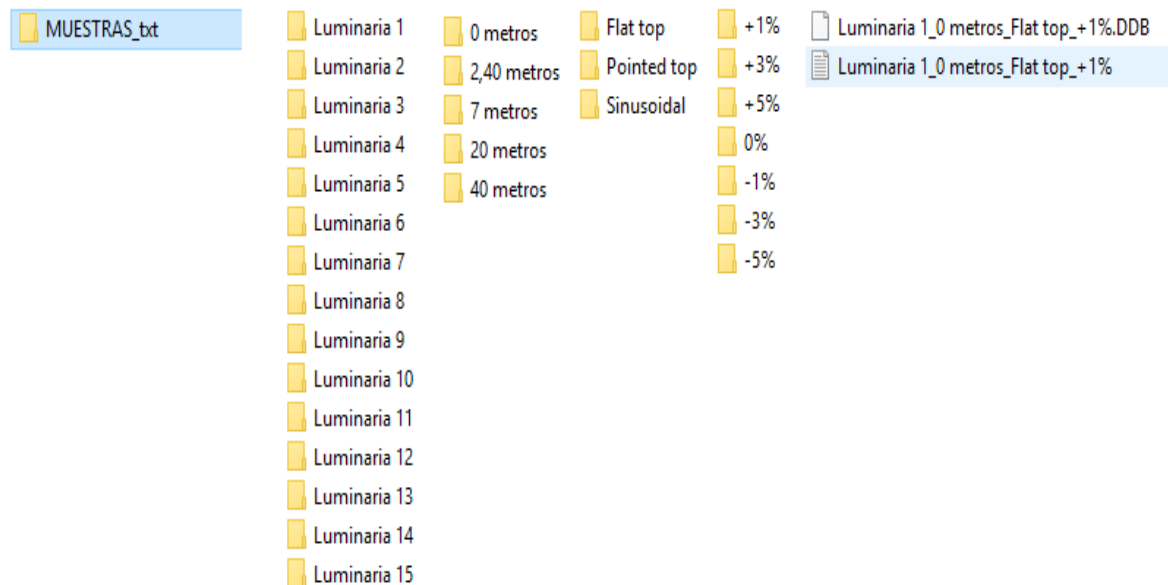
MUESTRAS_txt

Luminaria 1
Luminaria 2
Luminaria 3
Luminaria 4
Luminaria 5
Luminaria 6
Luminaria 7
Luminaria 8
Luminaria 9
Luminaria 10
Luminaria 11
Luminaria 12
Luminaria 13
Luminaria 14
Luminaria 15

0 metros
2,40 metros
7 metros
20 metros
40 metros

Flat top
Pointed top
Sinusoidal

+1%
+3%
+5%
0%
-1%
-3%
-5%

Luminaria 1_0 metros_Flat top_+1%.DDB
Luminaria 1_0 metros_Flat top_+1%